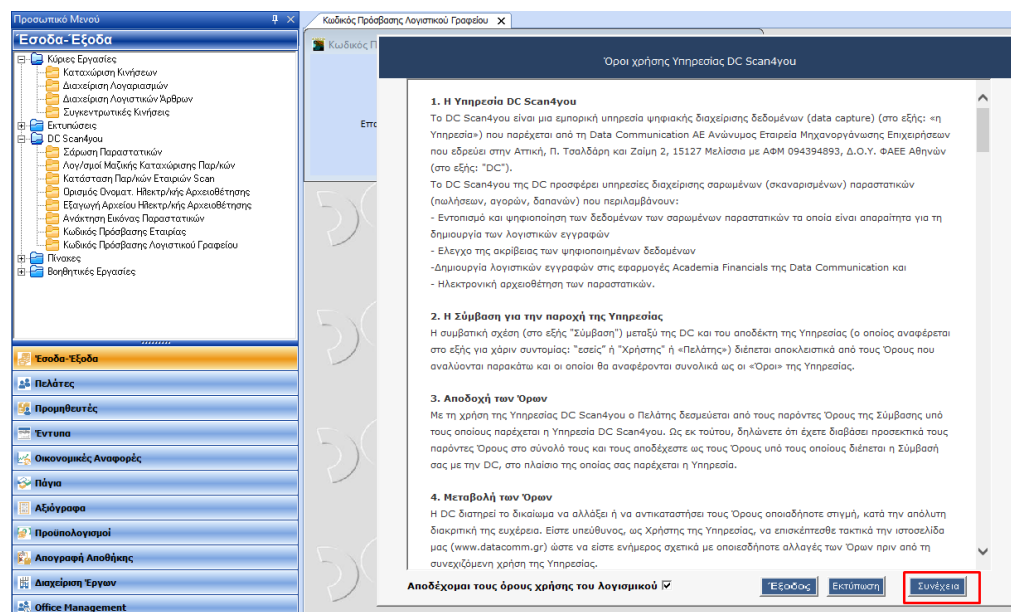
Προσωπικό Μενού

Έσοδα-Έξοδα

Κύριες Εργασίες
Καταχώριση Κινήσεων
Διαχείριση Λογαριασμών
Διαχείριση Λογιστικών Άρθρων
Συγκεντρωτικές Κινήσεις
Εκτυπώσεις
DC Scan4you
Σάρωση Παραστατικών
Λογ/σμοί Μαζικής Καταχώρισης Παρ/κών
Κατάσταση Παρ/κών Εταιριών Scan
Ορισμός Ονοματ. Ηλεκτρ/κής Αρχειοθέτησης
Εξαγωγή Αρχείου Ηλεκτρ/κής Αρχειοθέτησης
Ανάκτηση Εικόνας Παραστατικών
Κωδικός Πρόσβασης Εταιρίας
Κωδικός Πρόσβασης Λογιστικού Γραφείου
Πίνακες
Βοηθητικές Εργασίες

Έσοδα-Έξοδα
Πελάτες
Προμηθευτές
Έντυπα
Οικονομικές Αναφορές
Πάγια
Αξιόγραφα
Προϋπολογισμοί
Απογραφή Αποθήκης
Διαχείριση Έργων
Office Management

Κωδικός Πρόσβασης Λογιστικού Γραφείου

Κωδικός Π

Επο

Όροι χρήσης Υπηρεσίας DC Scan4you

1. Η Υπηρεσία DC Scan4you
Το DC Scan4you είναι μια εμπορική υπηρεσία ψηφιακής διαχείρισης δεδομένων (data capture) (στο εξής: «η Υπηρεσία») που παρέχεται από τη Data Communication ΑΕ Ανώνυμος Εταιρεία Μηχανοργάνωσης Επιχειρήσεων που εδρεύει στην Αττική, Π. Τσαλδάρη και Ζαϊμη 2, 15127 Μελίσσια με ΑΦΜ 094394893, Δ.Ο.Υ. ΦΑΕΕ Αθηνών (στο εξής: "DC").
Το DC Scan4you της DC προσφέρει υπηρεσίες διαχείρισης σαρωμένων (σκαναρισμένων) παραστατικών (πωλήσεων, αγορών, δαπανών) που περιλαμβάνουν:
- Εντοπισμό και ψηφιοποίηση των δεδομένων των σαρωμένων παραστατικών τα οποία είναι απαραίτητα για τη δημιουργία των λογιστικών εγγραφών
- Ελεγχο της ακρίβειας των ψηφιοποιημένων δεδομένων
-Δημιουργία λογιστικών εγγραφών στις εφαρμογές Academia Financials της Data Communication και
- Ηλεκτρονική αρχειοθέτηση των παραστατικών.

2. Η Σύμβαση για την παροχή της Υπηρεσίας
Η συμβατική σχέση (στο εξής "Σύμβαση") μεταξύ της DC και του αποδέκτη της Υπηρεσίας (ο οποίος αναφέρεται στο εξής για χάριν συντομίας: "εσείς" ή "Χρήστης" ή «Πελάτης») διέπεται αποκλειστικά από τους Όρους που αναλύονται παρακάτω και οι οποίοι θα αναφέρονται συνολικά ως οι «Όροι» της Υπηρεσίας.

3. Αποδοχή των Όρων
Με τη χρήση της Υπηρεσίας DC Scan4you ο Πελάτης δεσμεύεται από τους παρόντες Όρους της Σύμβασης υπό τους οποίους παρέχεται η Υπηρεσία DC Scan4you. Ως εκ τούτου, δηλώνετε ότι έχετε διαβάσει προσεκτικά τους παρόντες Όρους στο σύνολό τους και τους αποδέχεστε ως τους Όρους υπό τους οποίους διέπεται η Σύμβασή σας με την DC, στο πλαίσιο της οποίας σας παρέχεται η Υπηρεσία.

4. Μεταβολή των Όρων
Η DC διατηρεί το δικαίωμα να αλλάξει ή να αντικαταστήσει τους Όρους οποιαδήποτε στιγμή, κατά την απόλυτη διακριτική της ευχέρεια. Είστε υπεύθυνος, ως Χρήστης της Υπηρεσίας, να επισκέπτεσθε τακτικά την ιστοσελίδα μας (www.datacomm.gr) ώστε να είστε ενήμερος σχετικά με οποιεσδήποτε αλλαγές των Όρων πριν από τη συνεχιζόμενη χρήση της Υπηρεσίας.

Αποδέχομαι τους όρους χρήσης του λογισμικού ☑

Έξοδος   Εκτύπωση   Συνέχεια